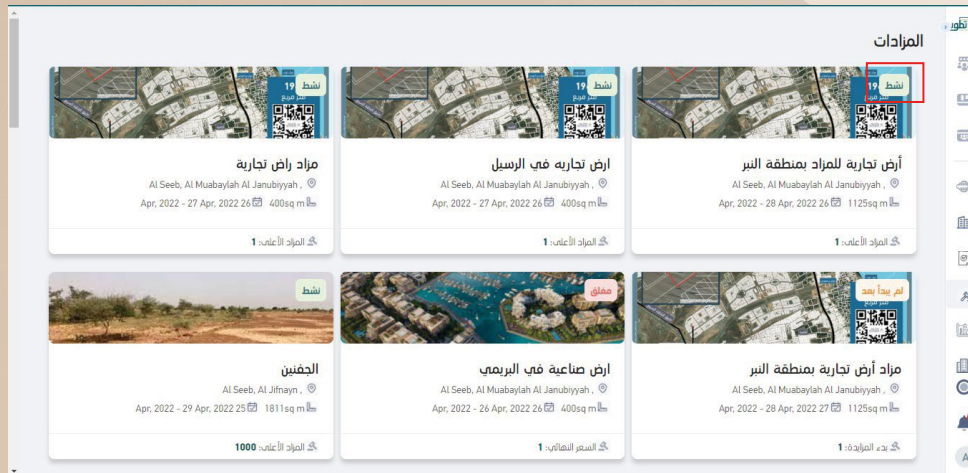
تطور

المزادات

نشط
19
أرض تجارية للمزاد بمنطقة النبر
Al Seeb, Al Muabaylah Al Janubiyyah ,
26 Apr, 2022 - 28 Apr, 2022
1125sq m
المزاد الأعلى: 1

نشط
19
ارض تجاريه في الرسيل
Al Seeb, Al Muabaylah Al Janubiyyah ,
26 Apr, 2022 - 27 Apr, 2022
400sq m
المزاد الأعلى: 1

نشط
19
مزاد راض تجارية
Al Seeb, Al Muabaylah Al Janubiyyah ,
26 Apr, 2022 - 27 Apr, 2022
400sq m
المزاد الأعلى: 1

لم يبدأ بعد
مزاد أرض تجارية بمنطقة النبر
Al Seeb, Al Muabaylah Al Janubiyyah ,
27 Apr, 2022 - 28 Apr, 2022
1125sq m
بدء المزايدة: 1

مغلق
ارض صناعية في البريمي
Al Seeb, Al Muabaylah Al Janubiyyah ,
26 Apr, 2022 - 26 Apr, 2022
400sq m
السعر النهائي: 1

نشط
الجفنين
Al Seeb, Al Jifnayn ,
25 Apr, 2022 - 29 Apr, 2022
1811sq m
المزاد الأعلى: 1000